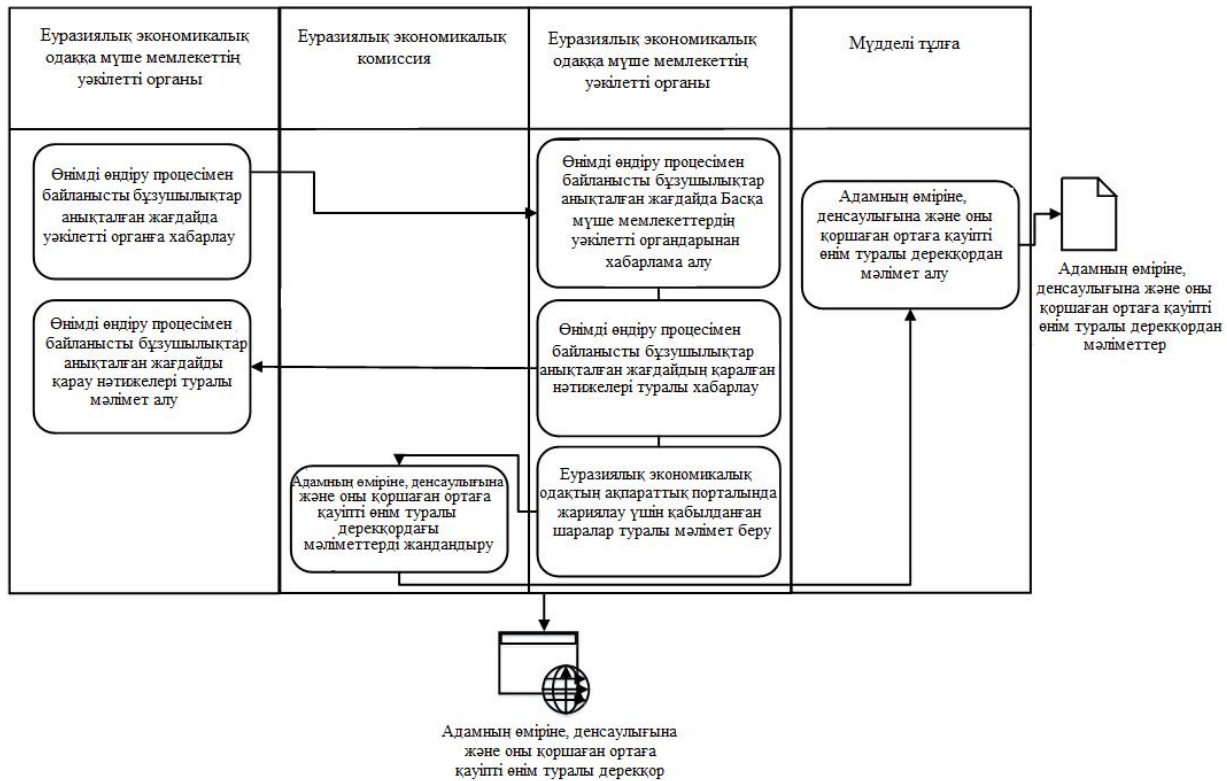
Еуразиялық экономикалық одаққа мүше мемлекеттің уәкілетті органы

Еуразиялық экономикалық комиссия

Еуразиялық экономикалық одаққа мүше мемлекеттің уәкілетті органы

Мүдделі тұлға

Өнімді өндіру процесімен байланысты бұзушылықтар анықталған жағдайда уәкілетті органға хабарлау

Өнімді өндіру процесімен байланысты бұзушылықтар анықталған жағдайда Басқа мүше мемлекеттердің уәкілетті органдарынан хабарлама алу

Адамның өміріне, денсаулығына және оны қоршаған ортаға қауіпті өнім туралы дерекқордан мәлімет алу

Адамның өміріне, денсаулығына және оны қоршаған ортаға қауіпті өнім туралы дерекқордан мәліметтер

Өнімді өндіру процесімен байланысты бұзушылықтар анықталған жағдайды қарау нәтижелері туралы мәлімет алу

Өнімді өндіру процесімен байланысты бұзушылықтар анықталған жағдайдың қаралған нәтижелері туралы хабарлау

Адамның өміріне, денсаулығына және оны қоршаған ортаға қауіпті өнім туралы дерекқордағы мәліметтерді жаңғыртылу

Еуразиялық экономикалық одақтың ақпараттық порталында жариялау үшін қабылданған шаралар туралы мәлімет беру

Адамның өміріне, денсаулығына және оны қоршаған ортаға қауіпті өнім туралы дерекқор